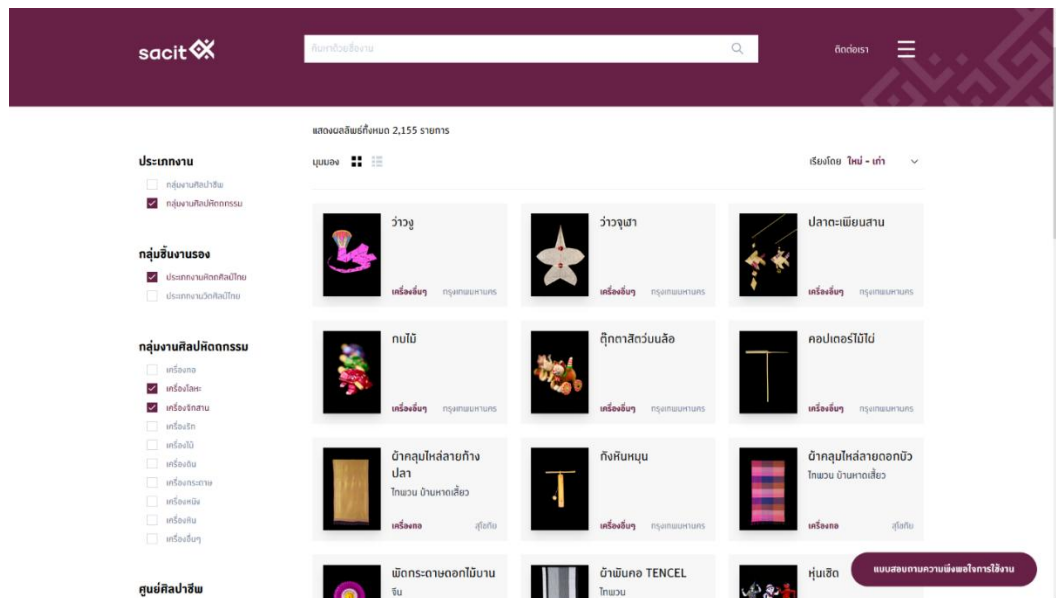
sacit

ค้นหาด้วยชื่องาน

ติดต่อเรา

แสดงผลลัพธ์ทั้งหมด 2,155 รายการ

มุมมอง

เรียงโดย ใหม่ - เก่า

ประเภทงาน

กลุ่มงานศิลปาชีพ

กลุ่มงานศิลปหัตถกรรม

กลุ่มชิ้นงานรอง

ประเภทงานหัตถศิลป์ไทย

ประเภทงานหัตศิลป์ไทย

กลุ่มงานศิลปหัตถกรรม

เครื่องทอ

เครื่องโลหะ

เครื่องจักสาน

เครื่องรัก

เครื่องไม้

เครื่องดิน

เครื่องกระดาษ

เครื่องหนัง

เครื่องหิน

เครื่องอื่นๆ

ศูนย์ศิลปาชีพ

ว่าวงู
เครื่องอื่นๆ กรุงเทพมหานคร

ว่าวจุฬา
เครื่องอื่นๆ กรุงเทพมหานคร

ปลาตะเพียนสาน
เครื่องอื่นๆ กรุงเทพมหานคร

ทบไม้
เครื่องอื่นๆ กรุงเทพมหานคร

ตุ๊กตาสัตว์บนล้อ
เครื่องอื่นๆ กรุงเทพมหานคร

คอปเตอร์ไม้ไผ่
เครื่องอื่นๆ กรุงเทพมหานคร

ผ้าคลุมไหล่ลายก้างปลา
ไทพวน บ้านหาดเสี้ยว
เครื่องทอ สุโขทัย

กังหันหมุน
เครื่องอื่นๆ กรุงเทพมหานคร

ผ้าคลุมไหล่ลายดอกบัว
ไทพวน บ้านหาดเสี้ยว
เครื่องทอ สุโขทัย

พัดกระดาษดอกไม้บานจีน

ผ้าพันคอ TENCEL
ไทพวน

หุ่นเชิด

แบบสอบถามความพึงพอใจการใช้งาน